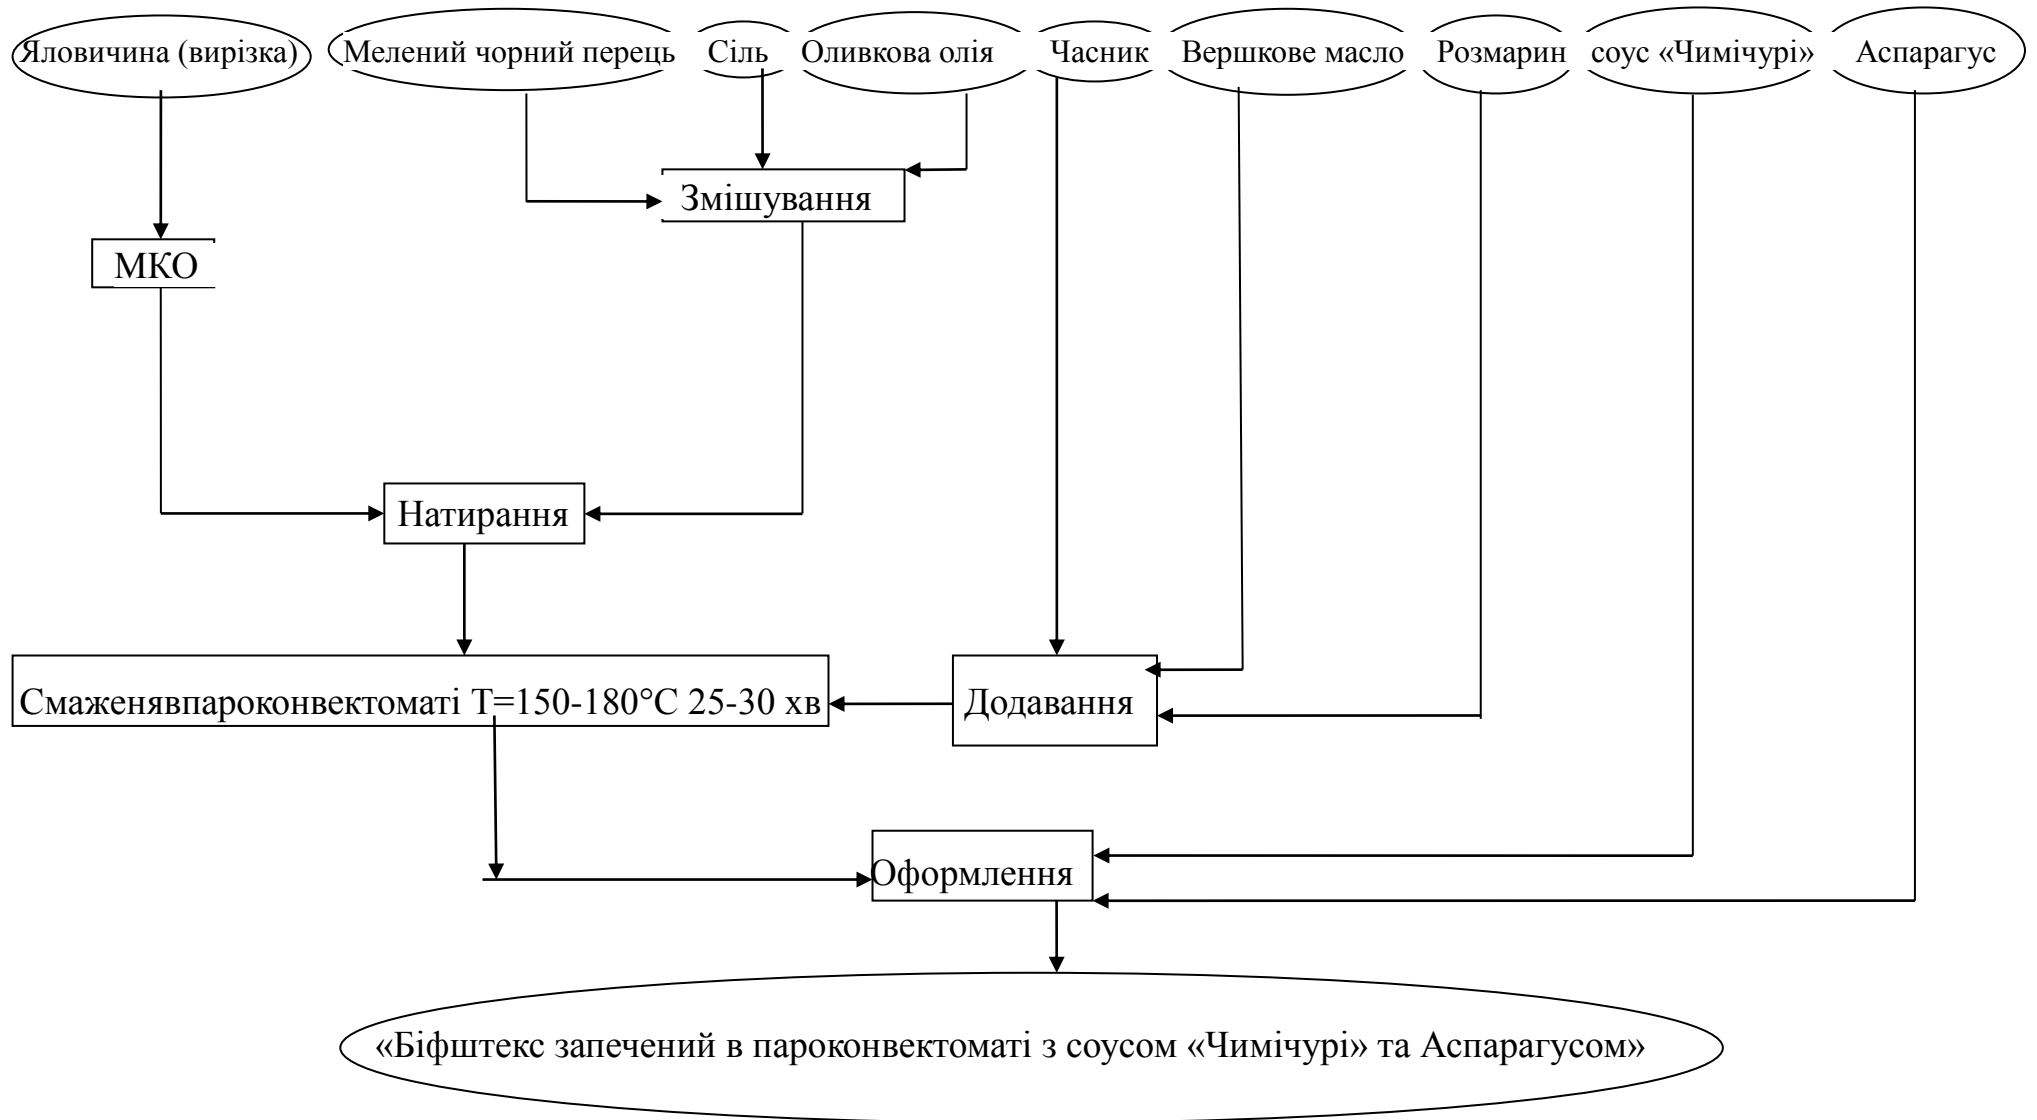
Яловичина (вирізка)

Мелений чорний перець

Сіль

Оливкова олія

Часник

Вершкове масло

Розмарин

соус «Чимічурі»

Аспарагус

Змішування

МКО

Натирання

Смаженявпароконвектоматі Т=150-180°С 25-30 хв

Додавання

Оформлення

«Біфштекс запечений в пароконвектоматі з соусом «Чимічурі» та Аспарагусом»